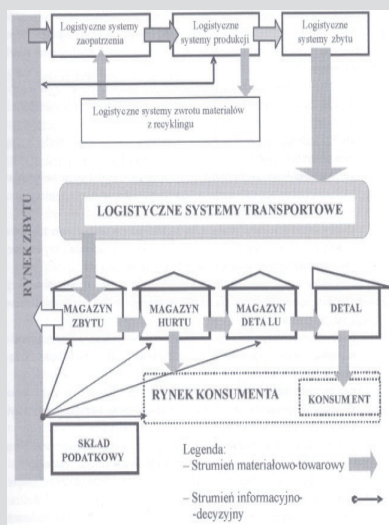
RYNEK ZBYTU

Logistyczne systemy zaopatrzenia

Logistyczne systemy produkcji

Logistyczne systemy zbytu

Logistyczne systemy zwrotu materiałów z recyklingu

LOGISTYCZNE SYSTEMY TRANSPORTOWE

MAGAZYN ZBYTU

MAGAZYN HURTU

MAGAZYN DETALU

DETAL

RYNEK KONSUMENTA

KONSUMENT

SKŁAD PODATKOWY

Legenda:
– Strumień materiałowo-towarowy
– Strumień informacyjno-decyzyjny